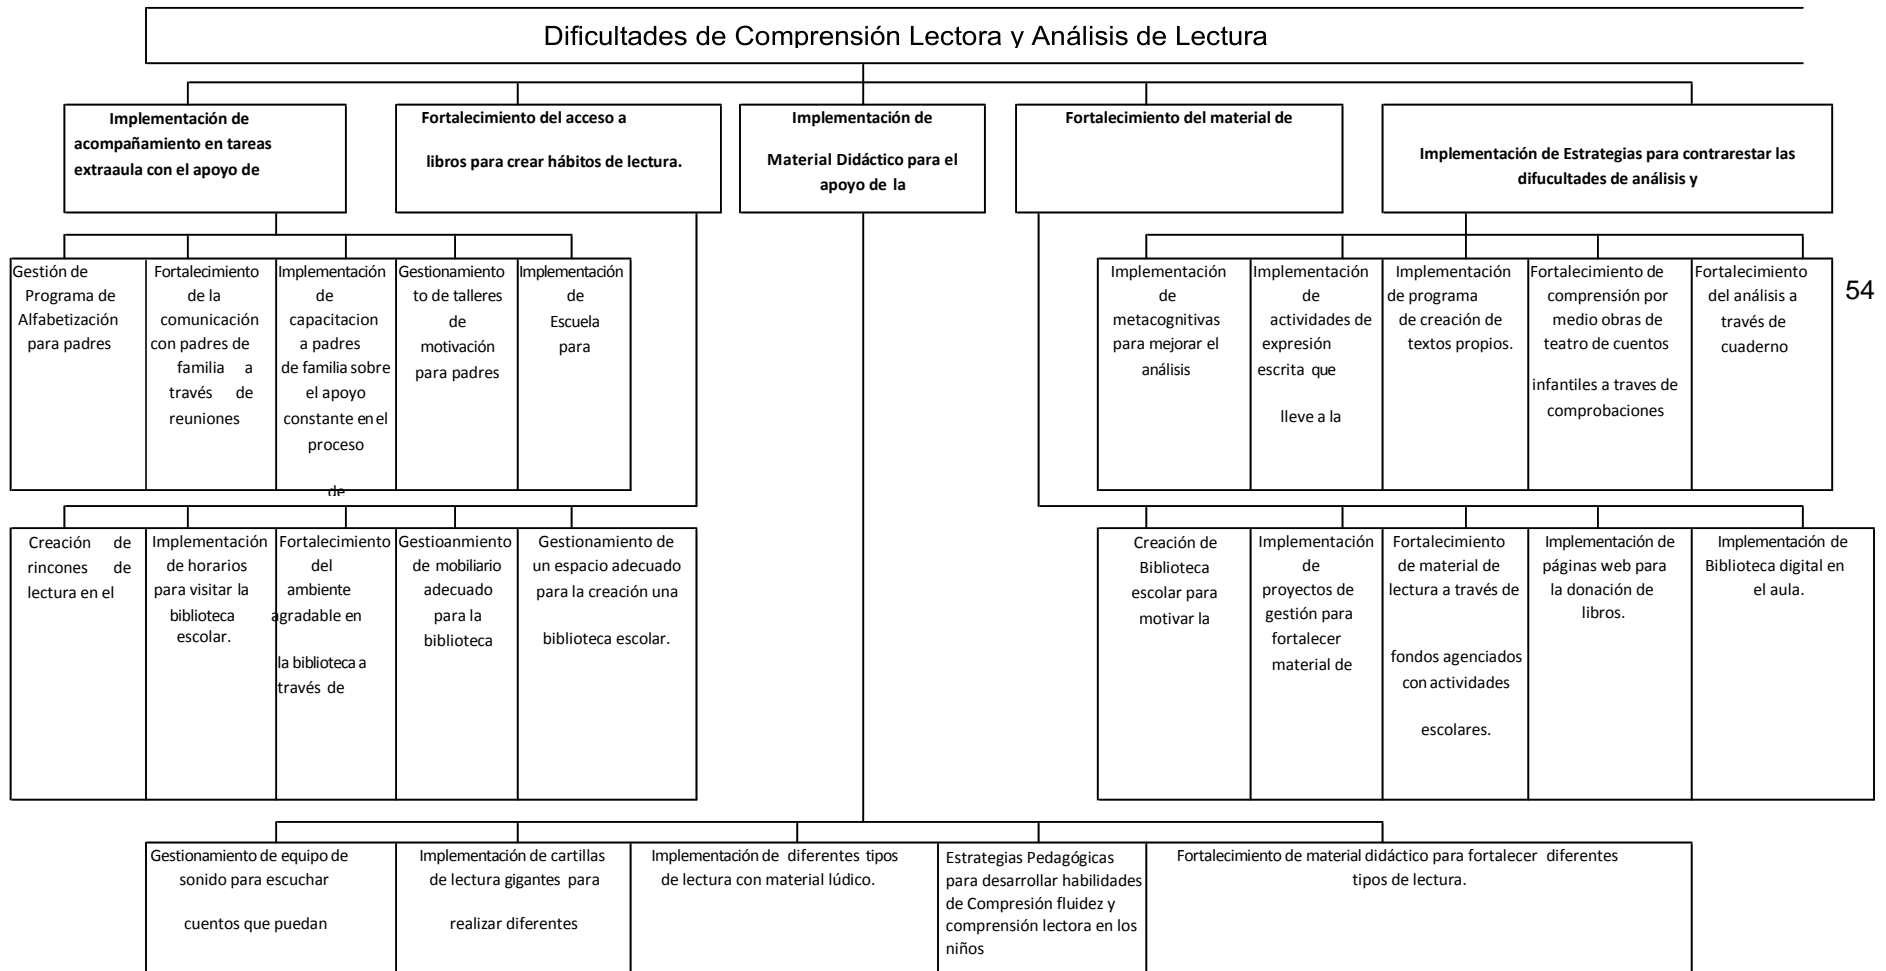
Dificultades de Comprensión Lectora y Análisis de Lectura

Implementación de acompañamiento en tareas extraaula con el apoyo de

Fortalecimiento del acceso a libros para crear hábitos de lectura.

Implementación de Material Didáctico para el apoyo de la

Fortalecimiento del material de

Implementación de Estrategias para contrarestar las difucultades de análisis y

Gestión de Programa de Alfabetización para padres

Fortalecimiento de la comunicación con padres de familia a través de reuniones

Implementación de capacitacion a padres de familia sobre el apoyo constante en el proceso de

Gestionamiento to de talleres de motivación para padres

Implementación de Escuela para

Implementación de metacognitivas para mejorar el análisis

Implementación de actividades de expresión escrita que lleve a la

Implementación de programa de creación de textos propios.

Fortalecimiento de comprensión por medio obras de teatro de cuentos infantiles a traves de comprobaciones

Fortalecimiento del análisis a través de cuaderno

54

Creación de rincones de lectura en el

Implementación de horarios para visitar la biblioteca escolar.

Fortalecimiento del ambiente agradable en la biblioteca a través de

Gestioanmiento de mobiliario adecuado para la biblioteca

Gestionamiento de un espacio adecuado para la creación una biblioteca escolar.

Creación de Biblioteca escolar para motivar la

Implementación de proyectos de gestión para fortalecer material de

Fortalecimiento de material de lectura a través de fondos agenciados con actividades escolares.

Implementación de páginas web para la donación de libros.

Implementación de Biblioteca digital en el aula.

Gestionamiento de equipo de sonido para escuchar cuentos que puedan

Implementación de cartillas de lectura gigantes para realizar diferentes

Implementación de diferentes tipos de lectura con material lúdico.

Estrategias Pedagógicas para desarrollar habilidades de Compresión fluidez y comprensión lectora en los niños

Fortalecimiento de material didáctico para fortalecer diferentes tipos de lectura.